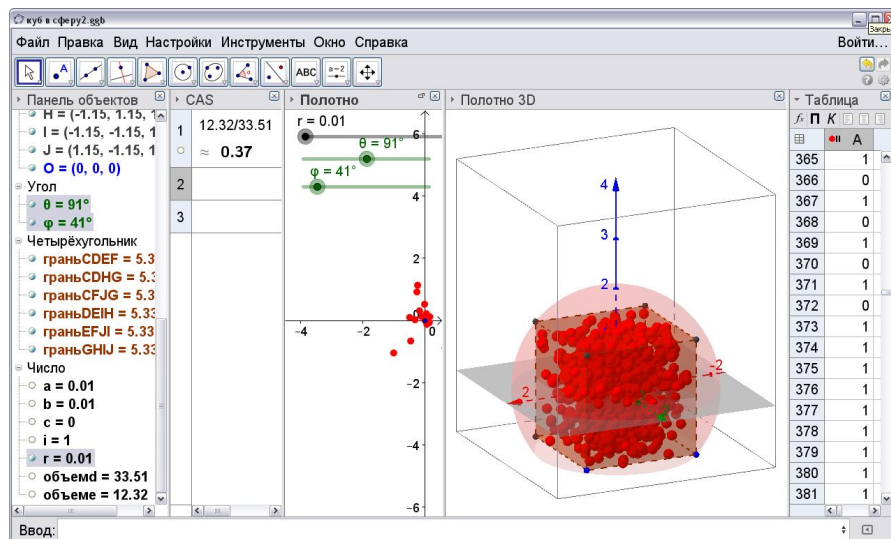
куб в сферу2.ggb

Закрыть

Файл Правка Вид Настройки Инструменты Окно Справка

Войти...

ABC

a=2

Панель объектов

H = (-1.15, 1.15, 1

I = (-1.15, -1.15, 1

J = (1.15, -1.15, 1

O = (0, 0, 0)

Угол

θ = 91°

φ = 41°

Четырёхугольник

граньCDEF = 5.3

граньCDHG = 5.3

граньCFJG = 5.3

граньDEIH = 5.33

граньEFJI = 5.33

граньGHIJ = 5.33

Число

a = 0.01

b = 0.01

c = 0

i = 1

r = 0.01

объемd = 33.51

объемe = 12.32

CAS

1 12.32/33.51

≈ 0.37

2

3

Полотно

r = 0.01

θ = 91°

φ = 41°

6

4

2

-4 -2 0

-2

-4

-6

Полотно 3D

4

3

2

2

2

Таблица

| | A |
|---|---|
| 365 | 1 |
| 366 | 0 |
| 367 | 1 |
| 368 | 0 |
| 369 | 1 |
| 370 | 0 |
| 371 | 1 |
| 372 | 0 |
| 373 | 1 |
| 374 | 1 |
| 375 | 1 |
| 376 | 1 |
| 377 | 1 |
| 378 | 1 |
| 379 | 1 |
| 380 | 1 |
| 381 | 1 |

Ввод: